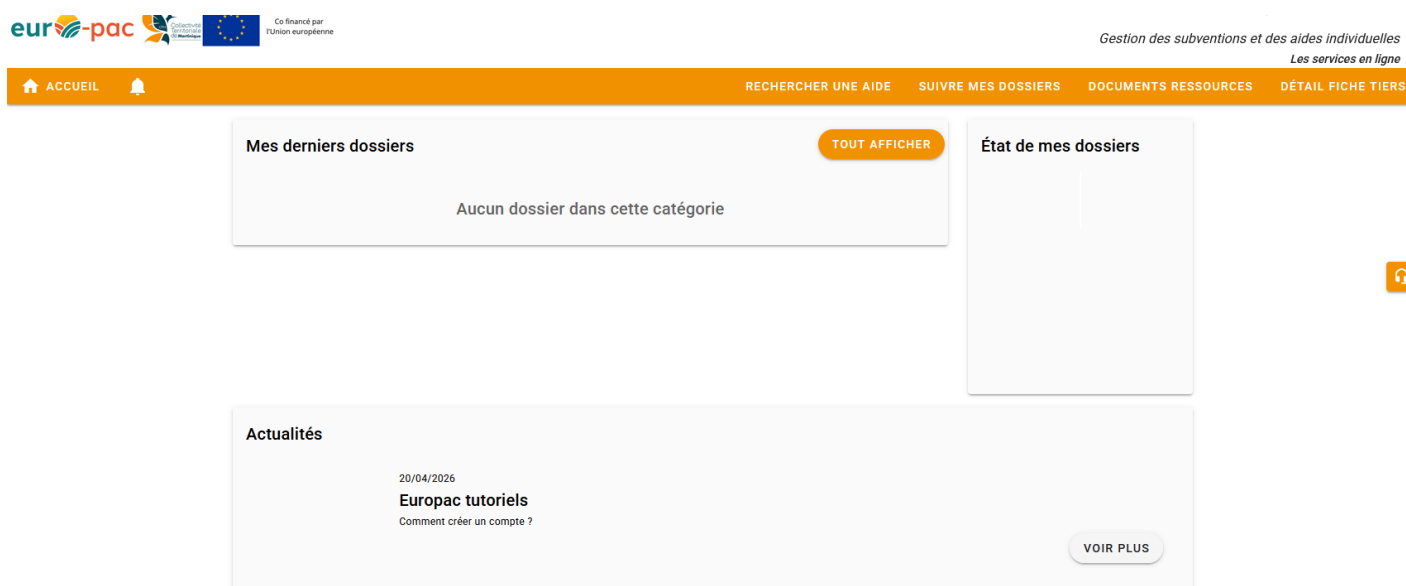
eur-pac Collectivité Territoriale de Martinique Co financé par l'Union européenne

Gestion des subventions et des aides individuelles
Les services en ligne

ACCUEIL
RECHERCHER UNE AIDE SUIVRE MES DOSSIERS DOCUMENTS RESSOURCES DÉTAIL FICHE TIERS

Mes derniers dossiers
TOUT AFFICHER
Aucun dossier dans cette catégorie

État de mes dossiers

Actualités
20/04/2026
Europac tutoriels
Comment créer un compte ?
VOIR PLUS